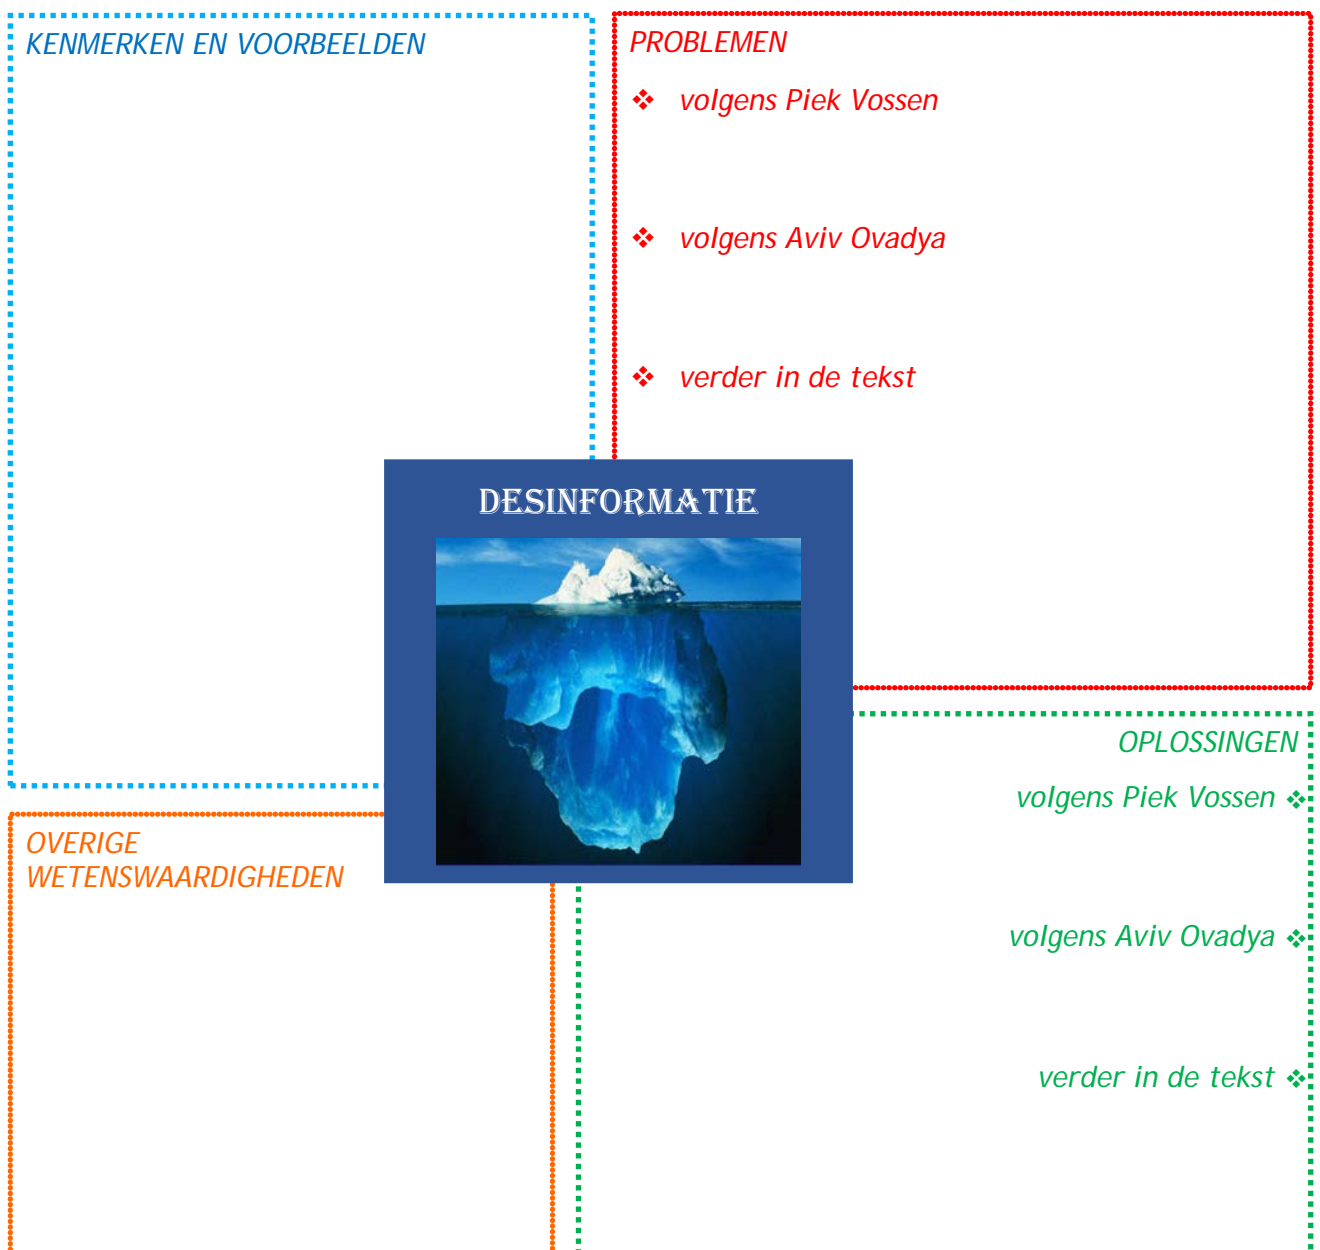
KENMERKEN EN VOORBEELDEN

PROBLEMEN

❖ volgens Piek Vossen

❖ volgens Aviv Ovadya

❖ verder in de tekst

DESINFORMATIE

OPLOSSINGEN

volgens Piek Vossen ❖

volgens Aviv Ovadya ❖

verder in de tekst ❖

OVERIGE WETENSWAARDIGHEDEN